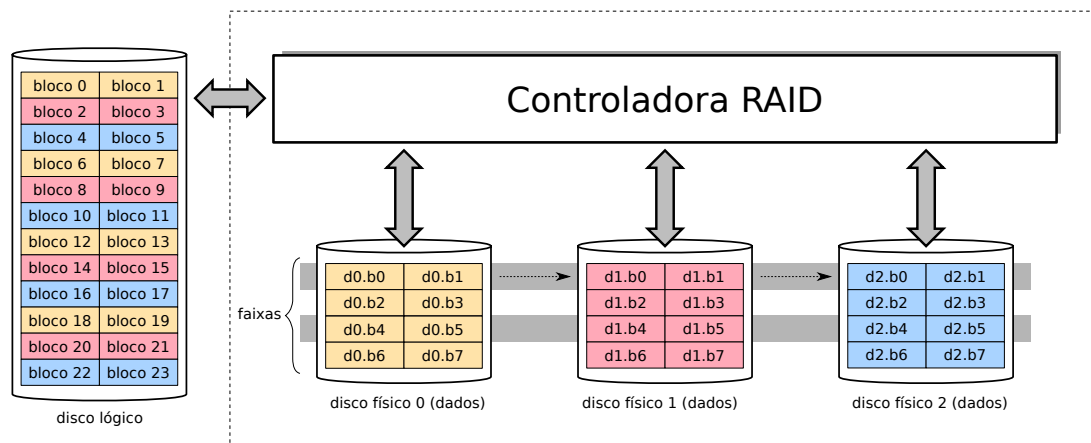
| bloco 0 | bloco 1 |
|---|---|
| bloco 2 | bloco 3 |
| bloco 4 | bloco 5 |
| bloco 6 | bloco 7 |
| bloco 8 | bloco 9 |
| bloco 10 | bloco 11 |
| bloco 12 | bloco 13 |
| bloco 14 | bloco 15 |
| bloco 16 | bloco 17 |
| bloco 18 | bloco 19 |
| bloco 20 | bloco 21 |
| bloco 22 | bloco 23 |

disco lógico

Controladora RAID

faixas

| d0.b0 | d0.b1 |
|---|---|
| d0.b2 | d0.b3 |
| d0.b4 | d0.b5 |
| d0.b6 | d0.b7 |

disco físico 0 (dados)

| d1.b0 | d1.b1 |
|---|---|
| d1.b2 | d1.b3 |
| d1.b4 | d1.b5 |
| d1.b6 | d1.b7 |

disco físico 1 (dados)

| d2.b0 | d2.b1 |
|---|---|
| d2.b2 | d2.b3 |
| d2.b4 | d2.b5 |
| d2.b6 | d2.b7 |

disco físico 2 (dados)